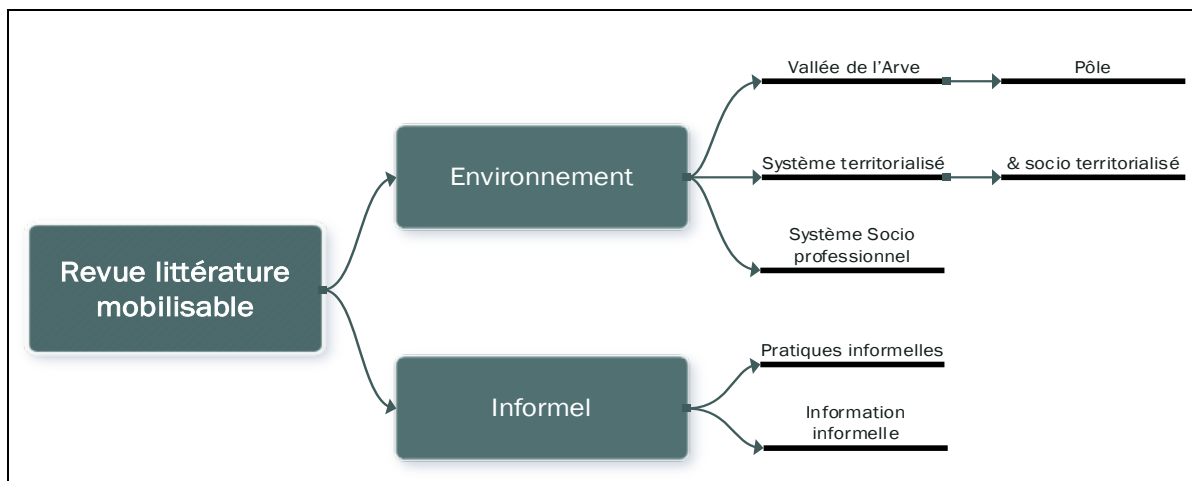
Revue littérature mobilisable

Environnement

Vallée de l'Arve

Pôle

Système territorialisé

& socio territorialisé

Système Socio professionnel

Informel

Pratiques informelles

Information informelle